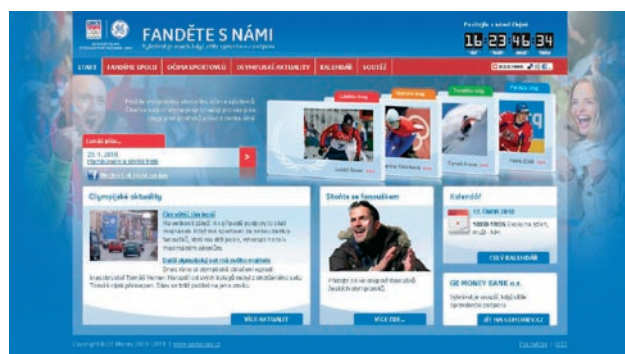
FANDĚTE S NÁMI

16 23 46 34

START
FANDĚTE SPOLU
OČIMA SPORTOVCŮ
OLYMPIJSKÉ AKTUALITY
KALENDÁŘ
SOUTĚŽ

Lukáš Bauer
Martina Sáblíková
Šárka Záhrobská
Patrik Eliáš

Poslední přání...
25. 1. 2010
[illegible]

Olympijské aktuality

Olympijští dnes

Další olympijský vůz má svého majitele

VÍCE AKTUALIT

Sledujte se fanouškem

VÍCE ZDE

Kalendář
12. února 2010

CELÝ KALENDÁŘ

GE MONEY BANK a.s.

JDI NA GEMONEY.CZ